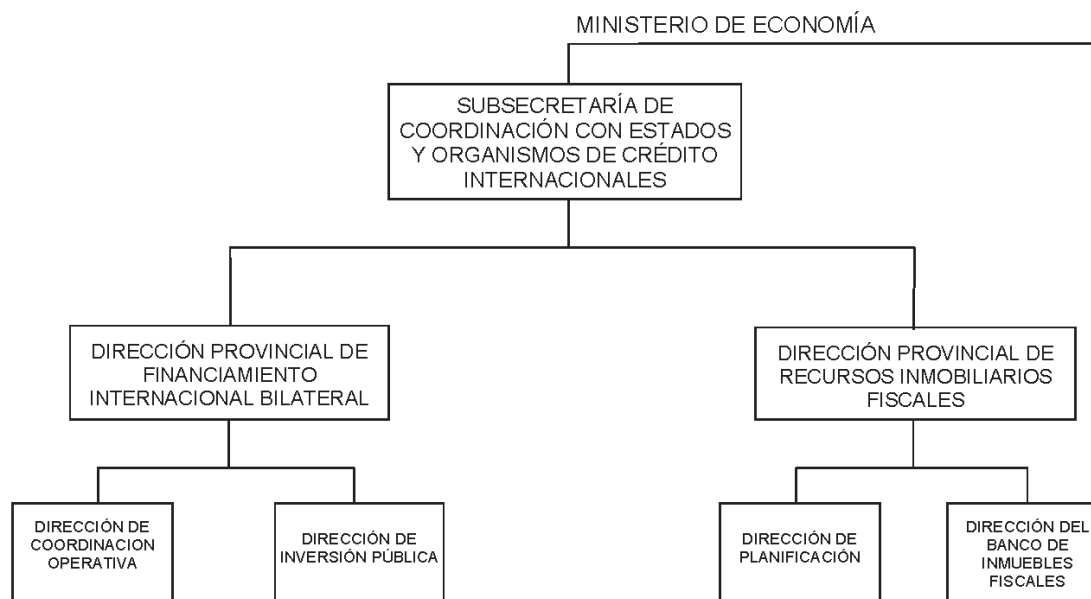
MINISTERIO DE ECONOMÍA

SUBSECRETARÍA DE COORDINACIÓN CON ESTADOS Y ORGANISMOS DE CRÉDITO INTERNACIONALES

DIRECCIÓN PROVINCIAL DE FINANCIAMIENTO INTERNACIONAL BILATERAL

DIRECCIÓN PROVINCIAL DE RECURSOS INMOBILIARIOS FISCALES

DIRECCIÓN DE COORDINACION OPERATIVA

DIRECCIÓN DE INVERSIÓN PÚBLICA

DIRECCIÓN DE PLANIFICACIÓN

DIRECCIÓN DEL BANCO DE INMUEBLES FISCALES